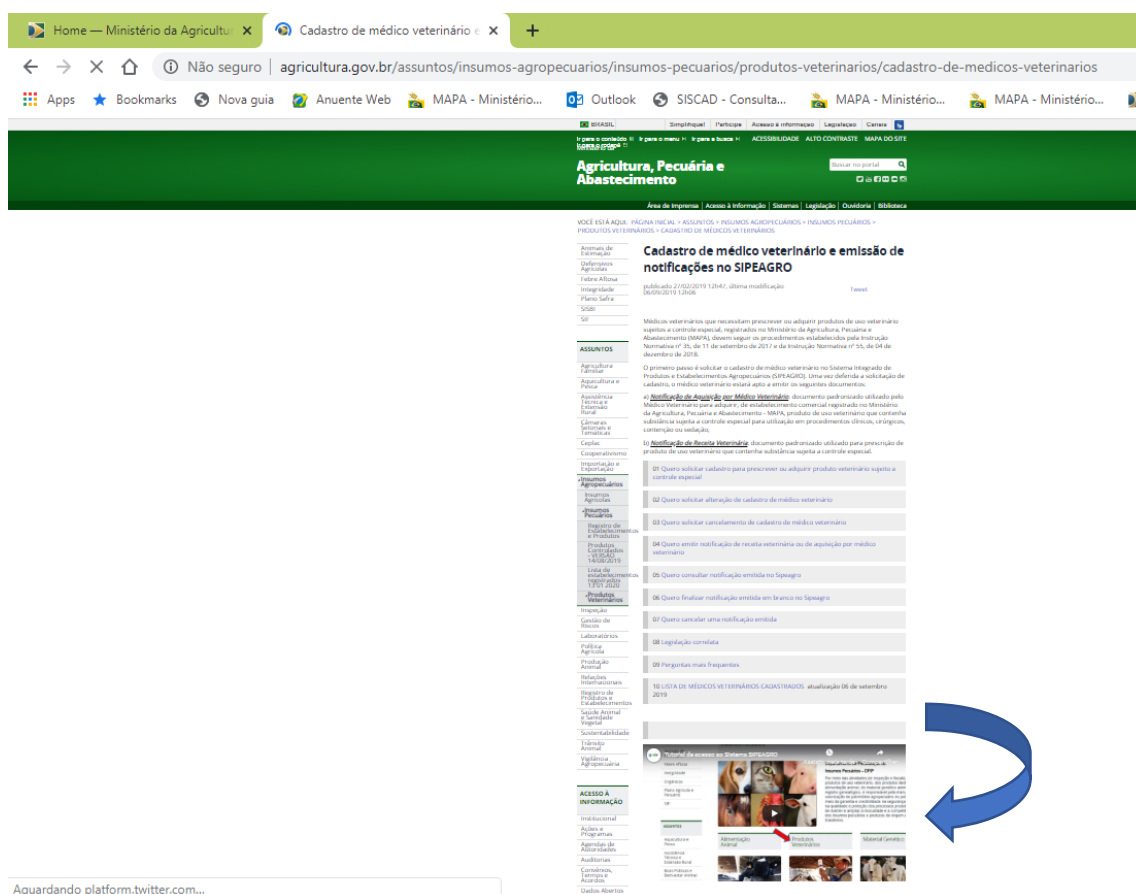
Home — Ministério da Agricultur ×
Cadastro de médico veterinário e ×
+

Não seguro | agricultura.gov.br/assuntos/insumos-agropecuarios/insumos-pecuarios/produtos-veterinarios/cadastro-de-medicos-veterinarios

Apps   Bookmarks   Nova guia   Anuente Web   MAPA - Ministério...   Outlook   SISCAD - Consulta...   MAPA - Ministério...   MAPA - Ministério...

BRASIL   Simplifique!   Participe   Acesso à informação   Legislação   Canais

Ir para o conteúdo 1   Ir para o menu 2   Ir para a busca 3   ACESSIBILIDADE   ALTO CONTRASTE   MAPA DO SITE

Agricultura, Pecuária e Abastecimento

Buscar no portal

Área de Imprensa | Acesso à Informação | Sistemas | Legislação | Ouvidoria | Biblioteca

VOCÊ ESTÁ AQUI: PÁGINA INICIAL > ASSUNTOS > INSUMOS AGROPECUÁRIOS > INSUMOS PECUÁRIOS > PRODUTOS VETERINÁRIOS > CADASTRO DE MÉDICOS VETERINÁRIOS

Animais de Estimação
Defensivos Agrícolas
Febre Aftosa
Integridade
Plano Safra
SISBI
SIF

ASSUNTOS
Agricultura Familiar
Aquicultura e Pesca
Assistência Técnica e Extensão Rural
Câmaras Setoriais e Temáticas
Ceplac
Cooperativismo
Importação e Exportação
Insumos Agropecuários
Insumos Agrícolas
Insumos Pecuários
Registro de Estabelecimentos e Produtos
Produtos Controlados - VERSÃO 14/08/2019
Lista de estabelecimentos registrados 17.01.2020
Produtos Veterinários
Inspeção
Gestão de Riscos
Laboratórios
Política Agrícola
Produção Animal
Relações Internacionais
Registro de Produtos e Estabelecimentos
Saúde Animal e Sanidade Vegetal
Sustentabilidade
Trânsito Animal
Vigilância Agropecuária

ACESSO À INFORMAÇÃO
Institucional
Ações e Programas
Agendas de Autoridades
Auditorias
Convênios, Termos e Acordos
Dados Abertos

Cadastro de médico veterinário e emissão de notificações no SIPEAGRO

publicado 27/02/2019 12h47, última modificação 06/09/2019 12h06

Tweet

Médicos veterinários que necessitam prescrever ou adquirir produtos de uso veterinário sujeitos a controle especial, registrados no Ministério da Agricultura, Pecuária e Abastecimento (MAPA), devem seguir os procedimentos estabelecidos pela Instrução Normativa nº 35, de 11 de setembro de 2017 e da Instrução Normativa nº 55, de 04 de dezembro de 2018.

O primeiro passo é solicitar o cadastro de médico veterinário no Sistema Integrado de Produtos e Estabelecimentos Agropecuários (SIPEAGRO). Uma vez deferida a solicitação de cadastro, o médico veterinário estará apto a emitir os seguintes documentos:

a) Notificação de Aquisição por Médico Veterinário: documento padronizado utilizado pelo Médico Veterinário para adquirir, de estabelecimento comercial registrado no Ministério da Agricultura, Pecuária e Abastecimento - MAPA, produto de uso veterinário que contenha substância sujeita a controle especial para utilização em procedimentos clínicos, cirúrgicos, contenção ou sedação;

b) Notificação de Receita Veterinária: documento padronizado utilizado para prescrição de produto de uso veterinário que contenha substância sujeita a controle especial.

01 Quero solicitar cadastro para prescrever ou adquirir produto veterinário sujeito a controle especial

02 Quero solicitar alteração de cadastro de médico veterinário

03 Quero solicitar cancelamento de cadastro de médico veterinário

04 Quero emitir notificação de receita veterinária ou de aquisição por médico veterinário

05 Quero consultar notificação emitida no Sipeagro

06 Quero finalizar notificação emitida em branco no Sipeagro

07 Quero cancelar uma notificação emitida

08 Legislação correlata

09 Perguntas mais frequentes

10 LISTA DE MÉDICOS VETERINÁRIOS CADASTRADOS atualização 06 de setembro 2019

Tutorial de acesso ao Sistema SIPEAGRO

Alimentação Animal
Produtos Veterinários
Material Genético

Aguardando platform.twitter.com...